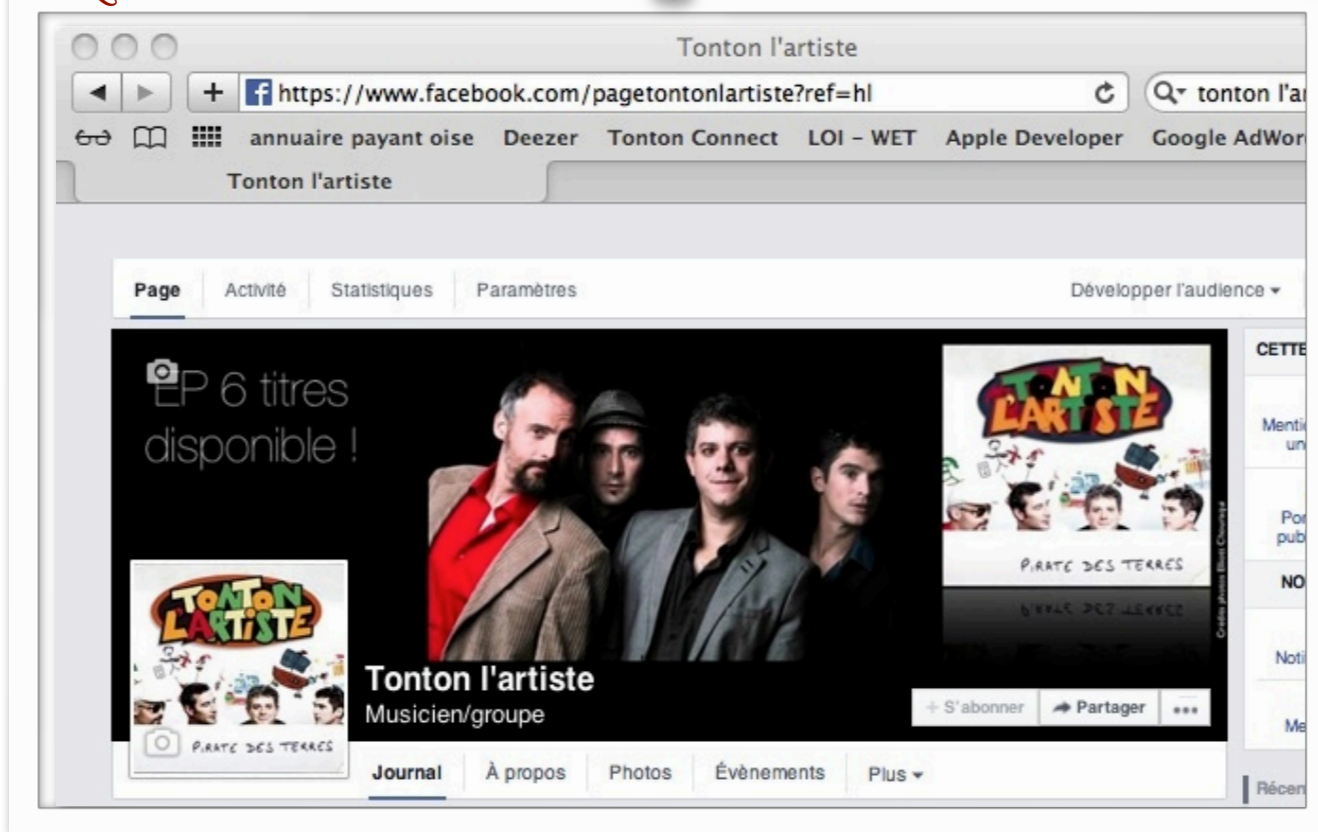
Tonton l'artiste

https://www.facebook.com/pagetontonlartiste?ref=hl

tonton l'ar

annuaire payant oise Deezer Tonton Connect LOI – WET Apple Developer Google AdWor

Tonton l'artiste

Page Activité Statistiques Paramètres Développer l'audience ▾

EP 6 titres disponible !

TONTON L'ARTISTE

PIRATE DES TERRES

Crédits photos Eliott Chourage

CETTE

Menti un

Por pub

NO

Noti

Me

TONTON L'ARTISTE

PIRATE DES TERRES

Tonton l'artiste
Musicien/groupe

+ S'abonner Partager •••

Journal À propos Photos Évènements Plus ▾

Récen